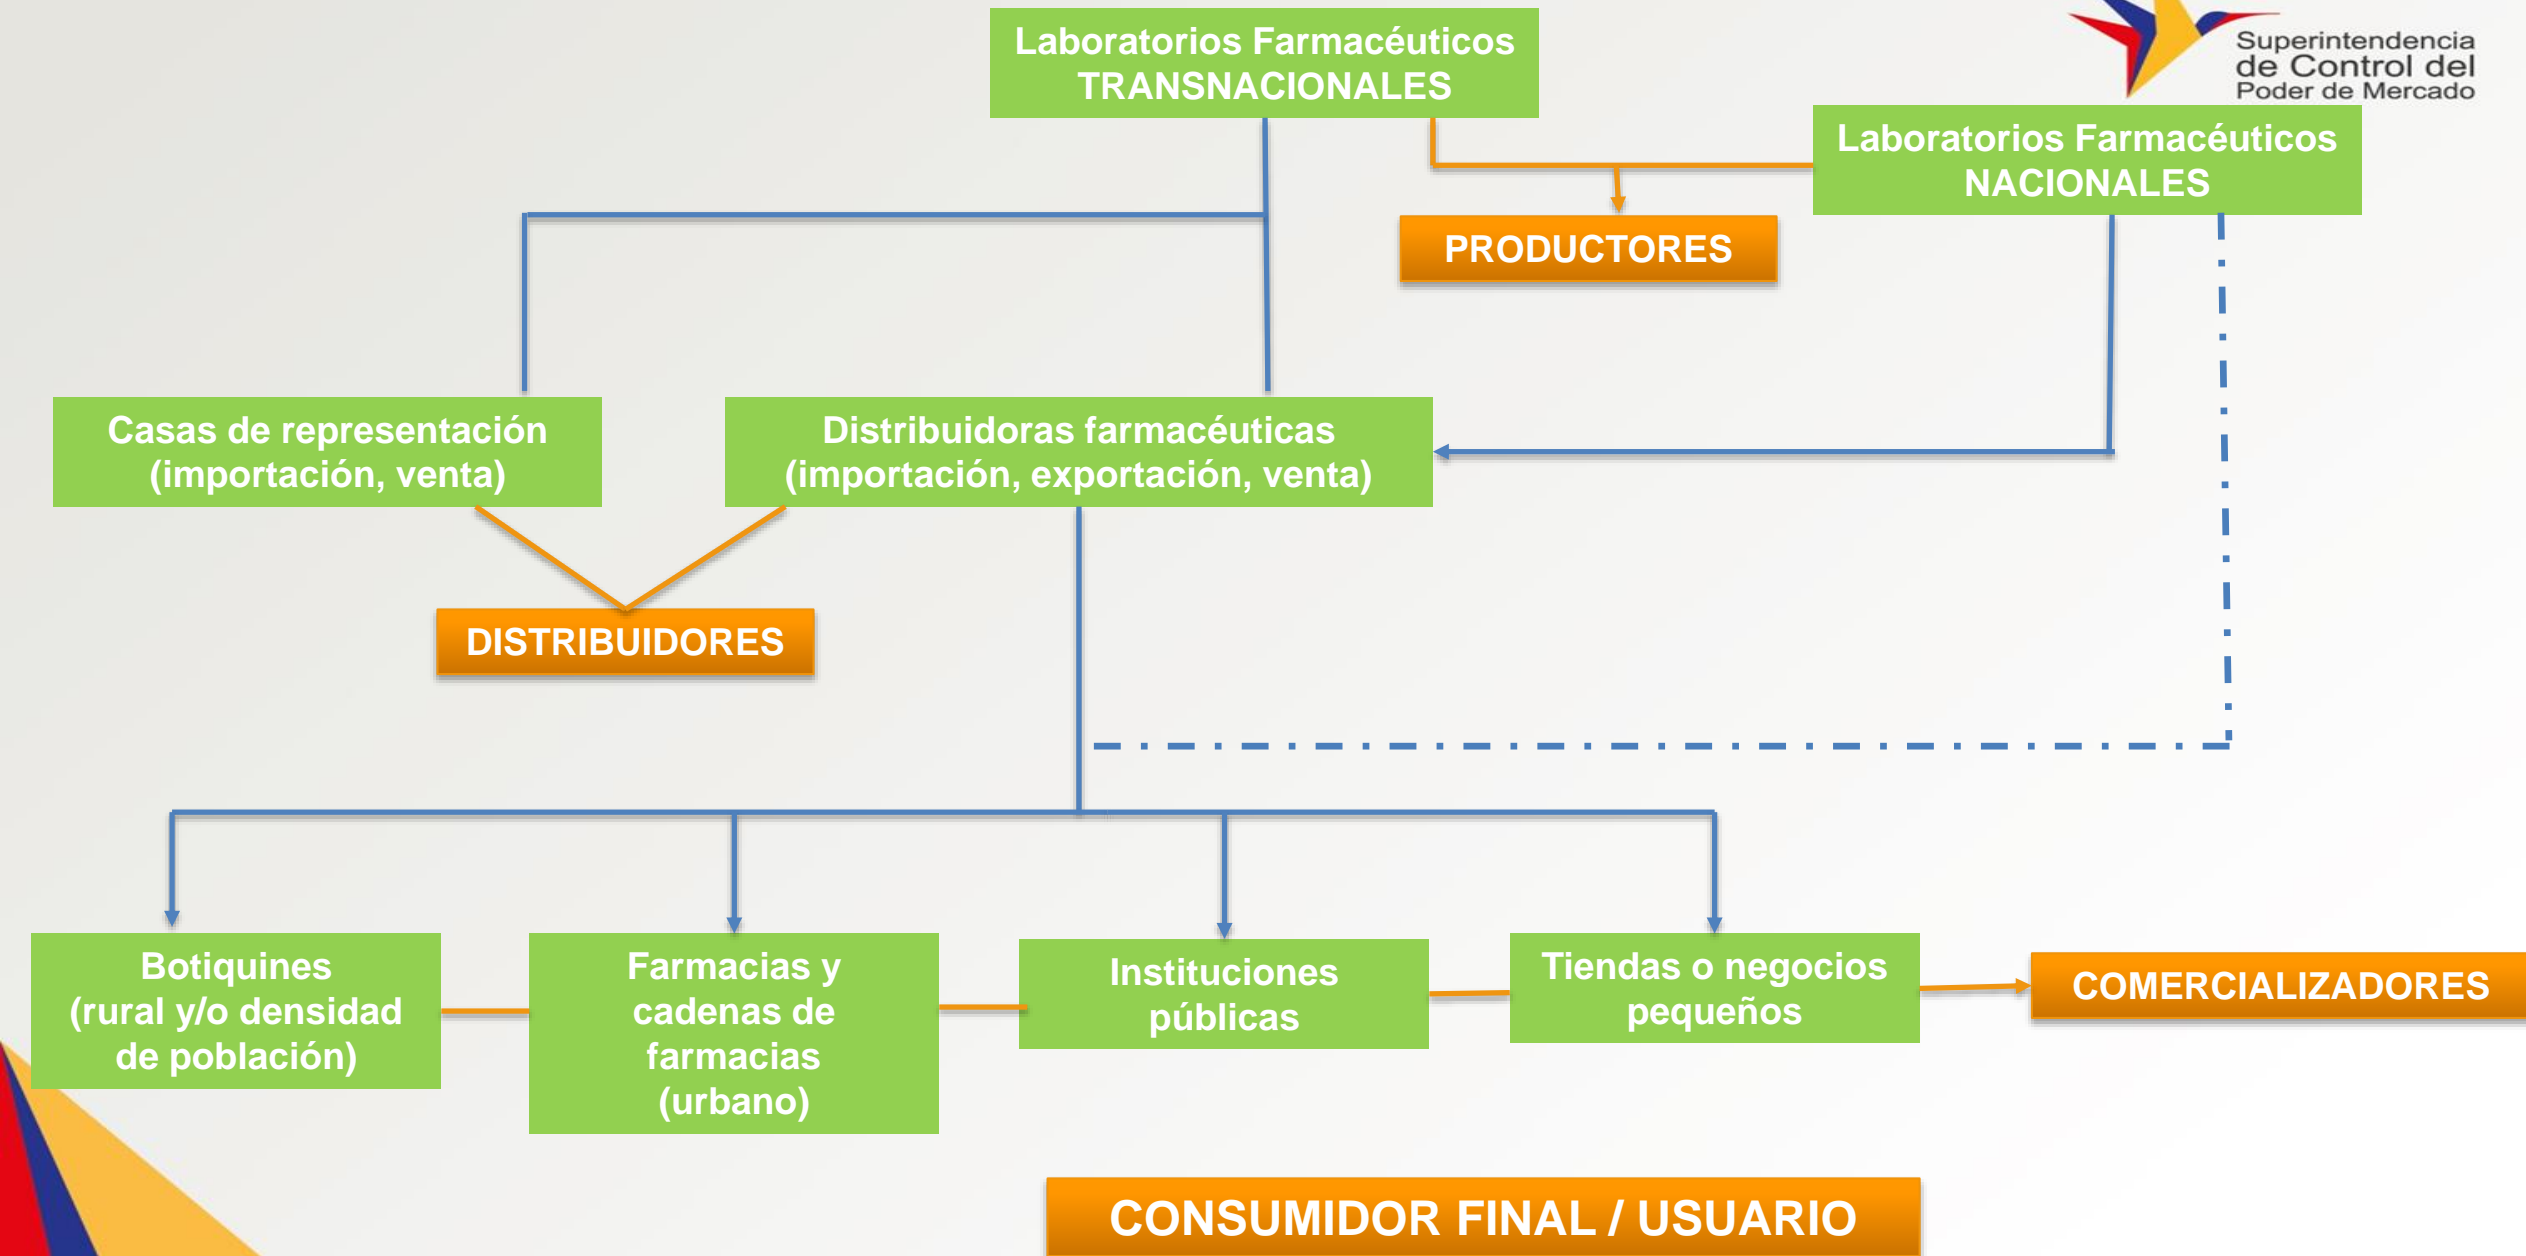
Superintendencia de Control del Poder de Mercado

Laboratorios Farmacéuticos TRANSNACIONALES

Laboratorios Farmacéuticos NACIONALES

PRODUCTORES

Casas de representación (importación, venta)

Distribuidoras farmacéuticas (importación, exportación, venta)

DISTRIBUIDORES

Botiquines (rural y/o densidad de población)

Farmacias y cadenas de farmacias (urbano)

Instituciones públicas

Tiendas o negocios pequeños

COMERCIALIZADORES

CONSUMIDOR FINAL / USUARIO